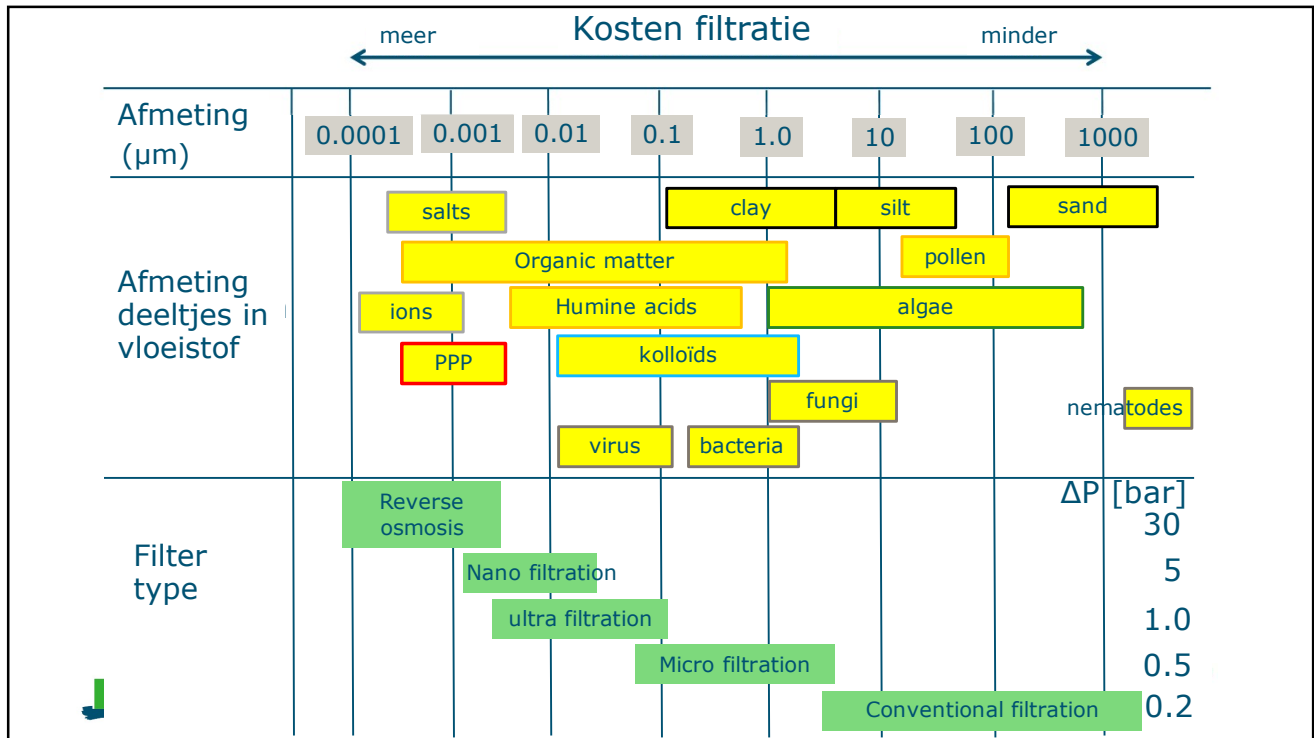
Kosten filtratie

meer

minder

| Afmeting (µm) | 0.0001 | 0.001 | 0.01 | 0.1 | 1.0 | 10 | 100 | 1000 |
|---|---|---|---|---|---|---|---|---|

Afmeting deeltjes in vloeistof

salts
clay
silt
sand
Organic matter
pollen
ions
Humine acids
algae
PPP
kolloïds
fungi
nematodes
virus
bacteria

Filter type

Reverse osmosis
Nano filtration
ultra filtration
Micro filtration
Conventional filtration

ΔP [bar]
30
5
1.0
0.5
0.2